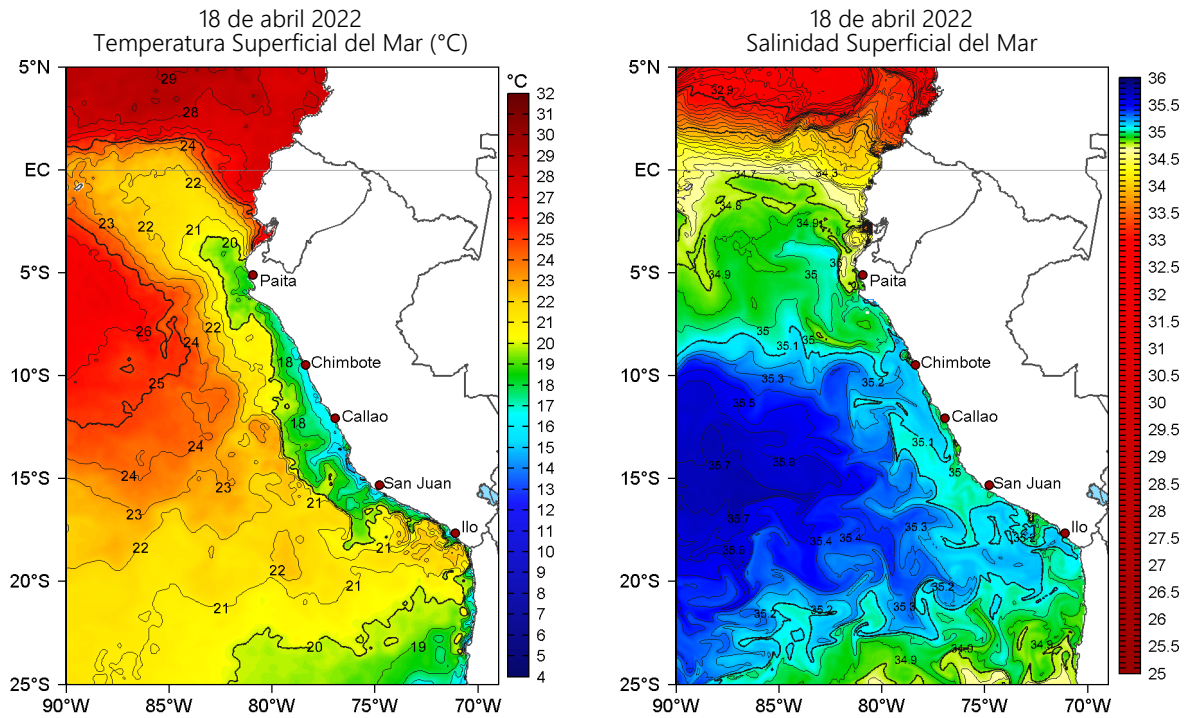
18 de abril 2022
Temperatura Superficial del Mar (°C)

5°N
EC
5°S
10°S
15°S
20°S
25°S
90°W 85°W 80°W 75°W 70°W

29
28
24
22
23
22
21
20
26
24
22
25
18
18
24
24
23
21
23
22
21
22
21
21
20
19

Paita
Chimbote
Callao
San Juan
Ilo

°C
32
31
30
29
28
27
26
25
24
23
22
21
20
19
18
17
16
15
14
13
12
11
10
9
8
7
6
5
4

18 de abril 2022
Salinidad Superficial del Mar

5°N
EC
5°S
10°S
15°S
20°S
25°S
90°W 85°W 80°W 75°W 70°W

32.9
34.7
34.3
34.8
34.9
34.9
35
35
35
35.1
35
35.3
35.2
35.5
35.1
35.7
35.6
35
35.7
35.3
35.5
35.4
35.4
35.2
35.2
35.2
35.2
35.3
34.9
34.9
34.9

Paita
Chimbote
Callao
San Juan
Ilo

36
35.5
35
34.5
34
33.5
33
32.5
32
31.5
31
30.5
30
29.5
29
28.5
28
27.5
27
26.5
26
25.5
25